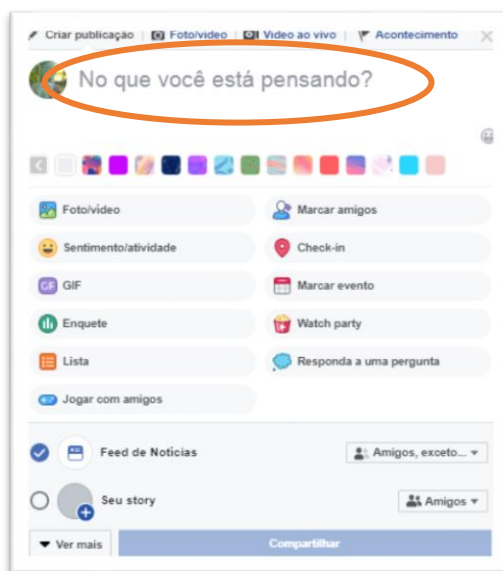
Criar publicação | Foto/vídeo | Vídeo ao vivo | Acontecimento ×

No que você está pensando?

Foto/vídeo
Marcar amigos
Sentimento/atividade
Check-in
GIF
Marcar evento
Enquete
Watch party
Lista
Responda a uma pergunta
Jogar com amigos

Feed de Notícias
Amigos, exceto...
Seu story
Amigos
Ver mais
Compartilhar